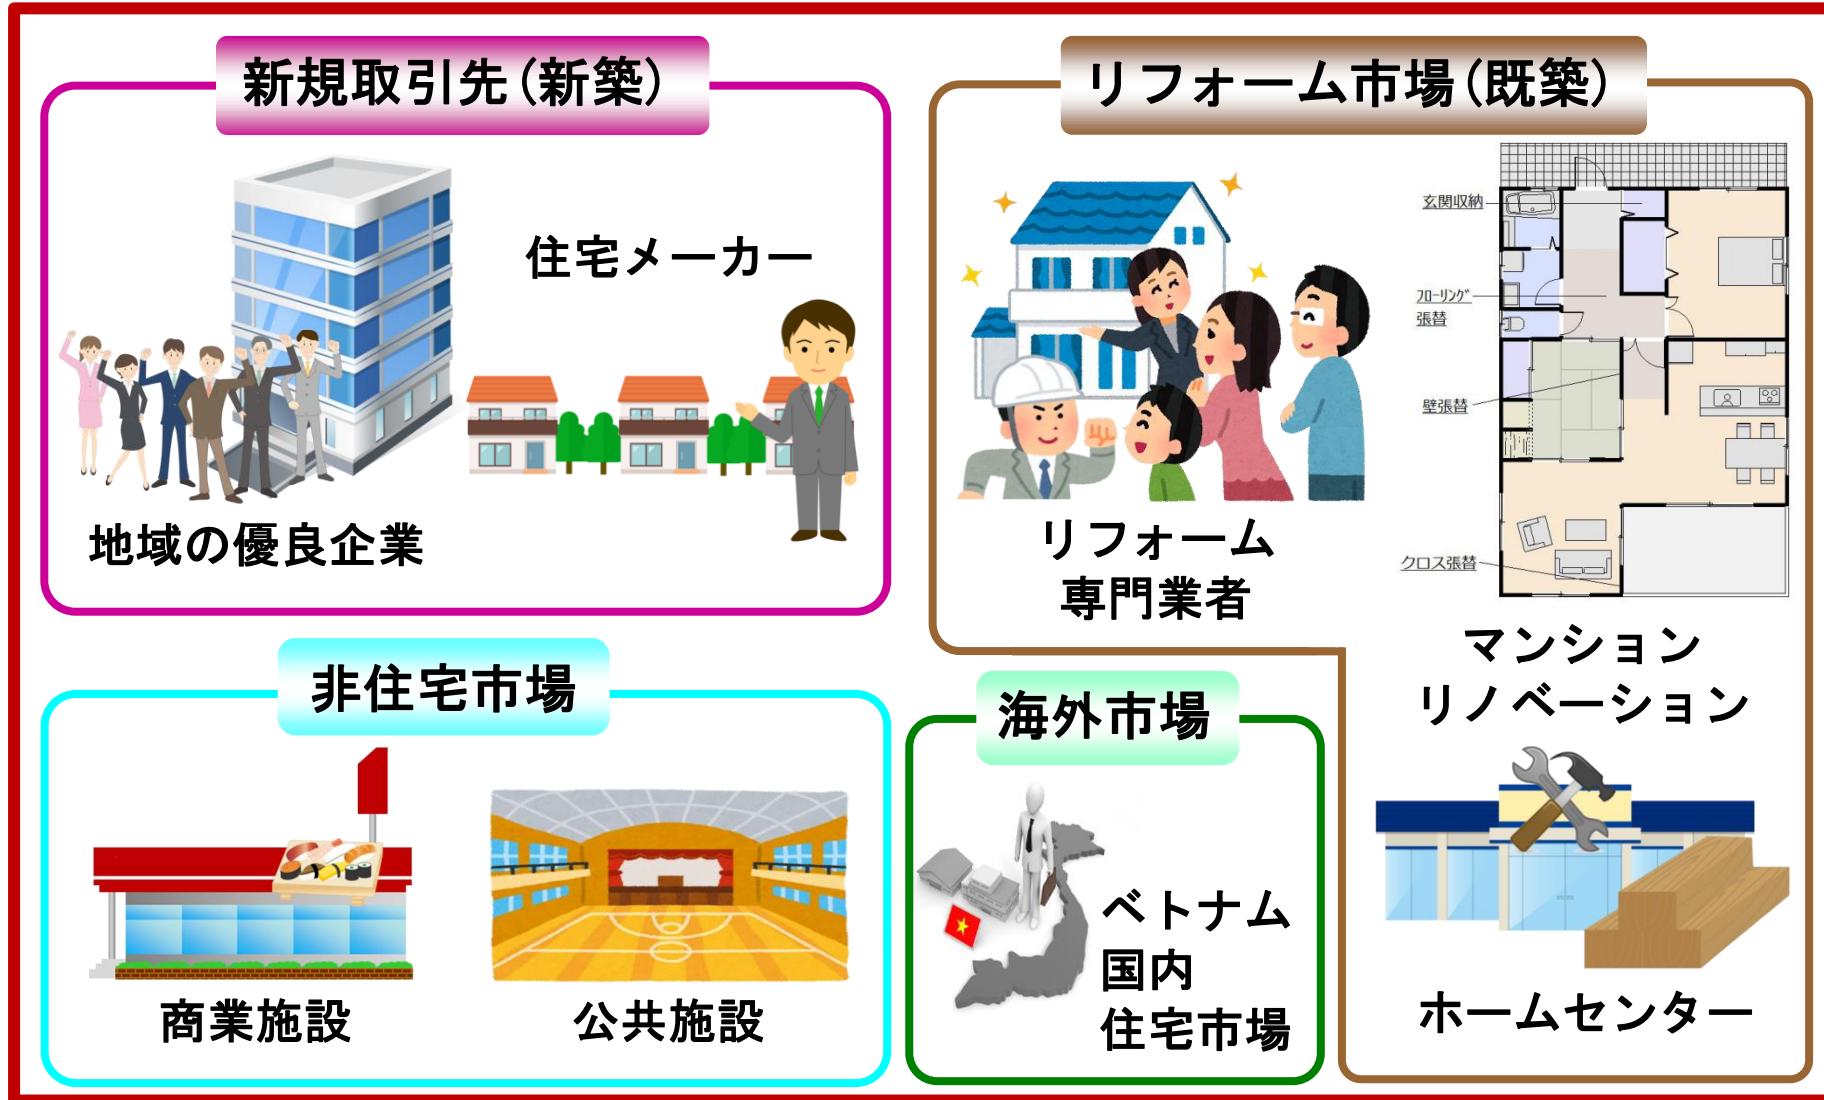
新規取引先（新築）

住宅メーカー

地域の優良企業

リフォーム市場（既築）

玄関収納

フローリング張替

壁張替

クロス張替

リフォーム専門業者

マンションリノベーション

非住宅市場

商業施設

公共施設

海外市場

ベトナム国内住宅市場

ホームセンター